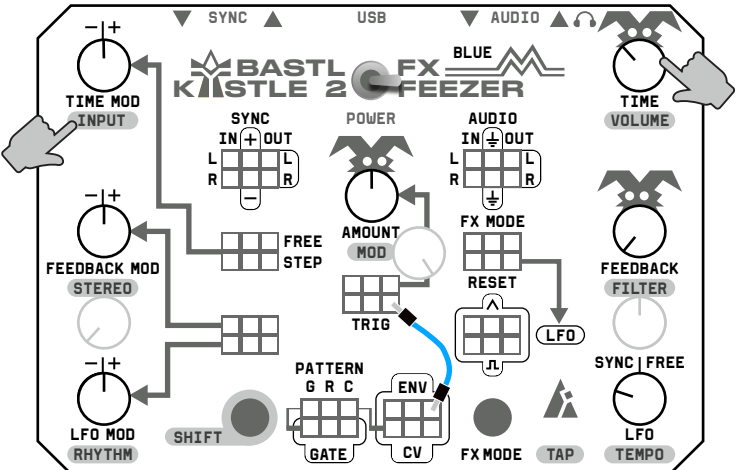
▼ SYNC ▲ USB ▼ AUDIO ▲

BASTL KASTLE 2 FX FEEZER BLUE

−|+
TIME MOD
INPUT

POWER

TIME
VOLUME

SYNC
IN + OUT
L L
R R
−

AUDIO
IN ⏚ OUT
L L
R R
⏚

−|+
FEEDBACK MOD
STEREO

FREE
STEP

AMOUNT
MOD

FX MODE

RESET

FEEDBACK
FILTER

TRIG

LFO

SYNC | FREE

−|+
LFO MOD
RHYTHM

PATTERN
G R C

ENV

SHIFT

GATE

CV

FX MODE

TAP

LFO
TEMPO